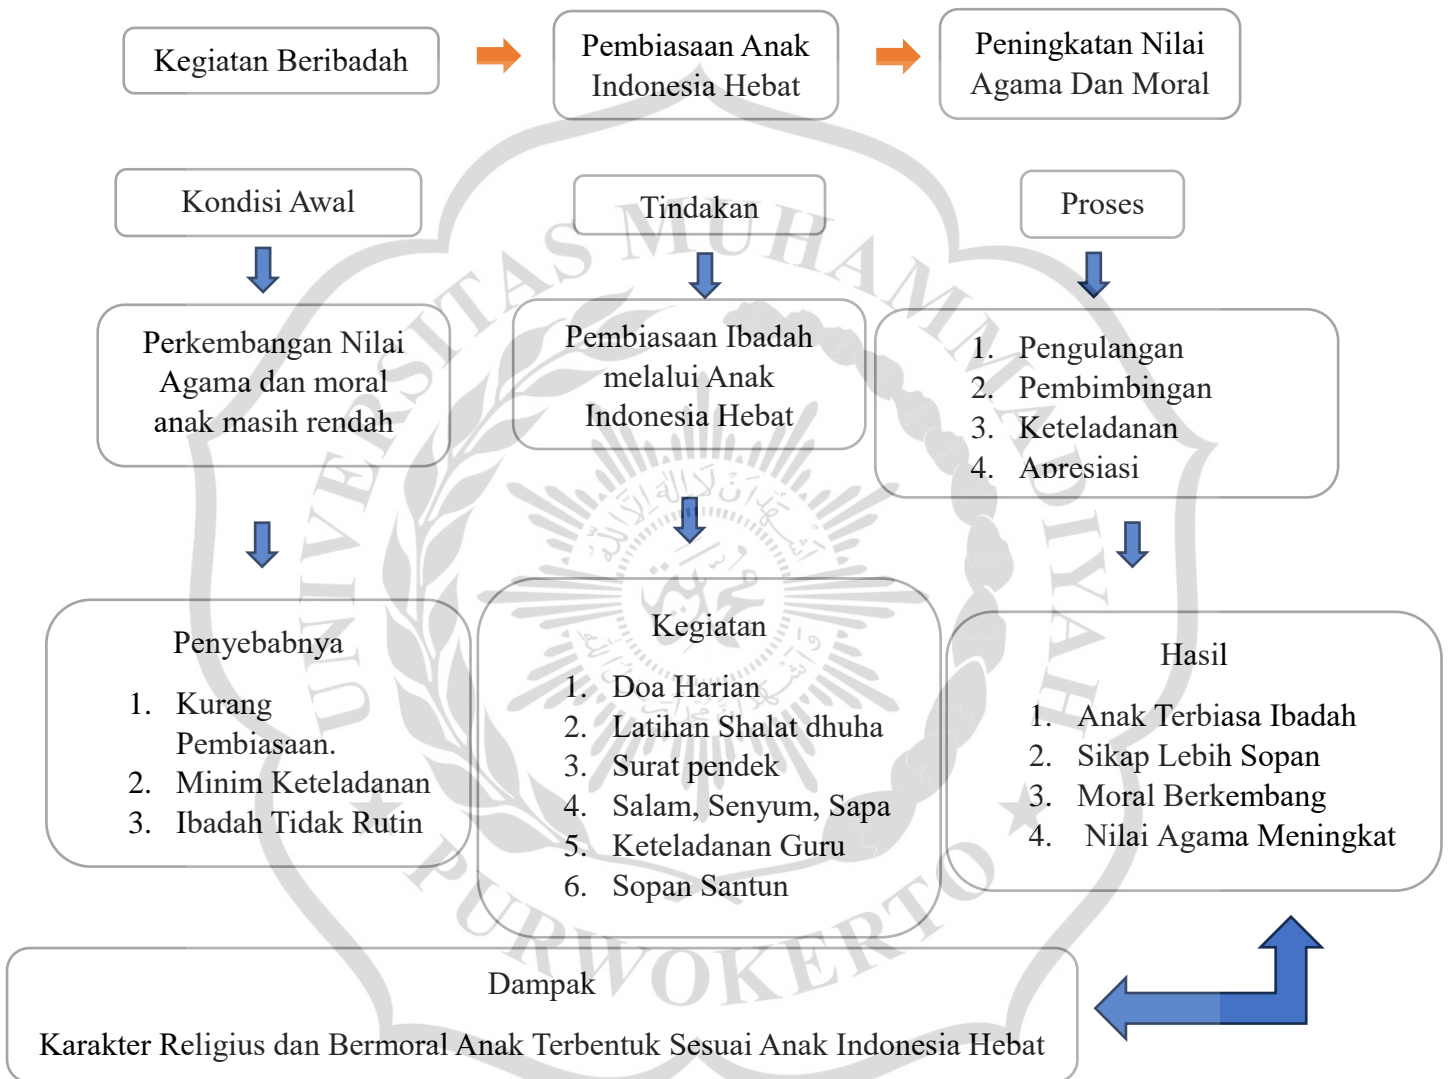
Kegiatan Beribadah

Pembiasaan Anak Indonesia Hebat

Peningkatan Nilai Agama Dan Moral

Kondisi Awal

Tindakan

Proses

Perkembangan Nilai Agama dan moral anak masih rendah

Pembiasaan Ibadah melalui Anak Indonesia Hebat

1. Pengulangan
2. Pembimbingan
3. Keteladanan
4. Apresiasi

Penyebabnya

1. Kurang Pembiasaan.
2. Minim Keteladanan
3. Ibadah Tidak Rutin

Kegiatan

1. Doa Harian
2. Latihan Shalat dhuha
3. Surat pendek
4. Salam, Senyum, Sapa
5. Keteladanan Guru
6. Sopan Santun

Hasil

1. Anak Terbiasa Ibadah
2. Sikap Lebih Sopan
3. Moral Berkembang
4. Nilai Agama Meningkat

Dampak

Karakter Religius dan Bermoral Anak Terbentuk Sesuai Anak Indonesia Hebat

UNIVERSITAS MUHAMMADIYAH PURWOKERTO